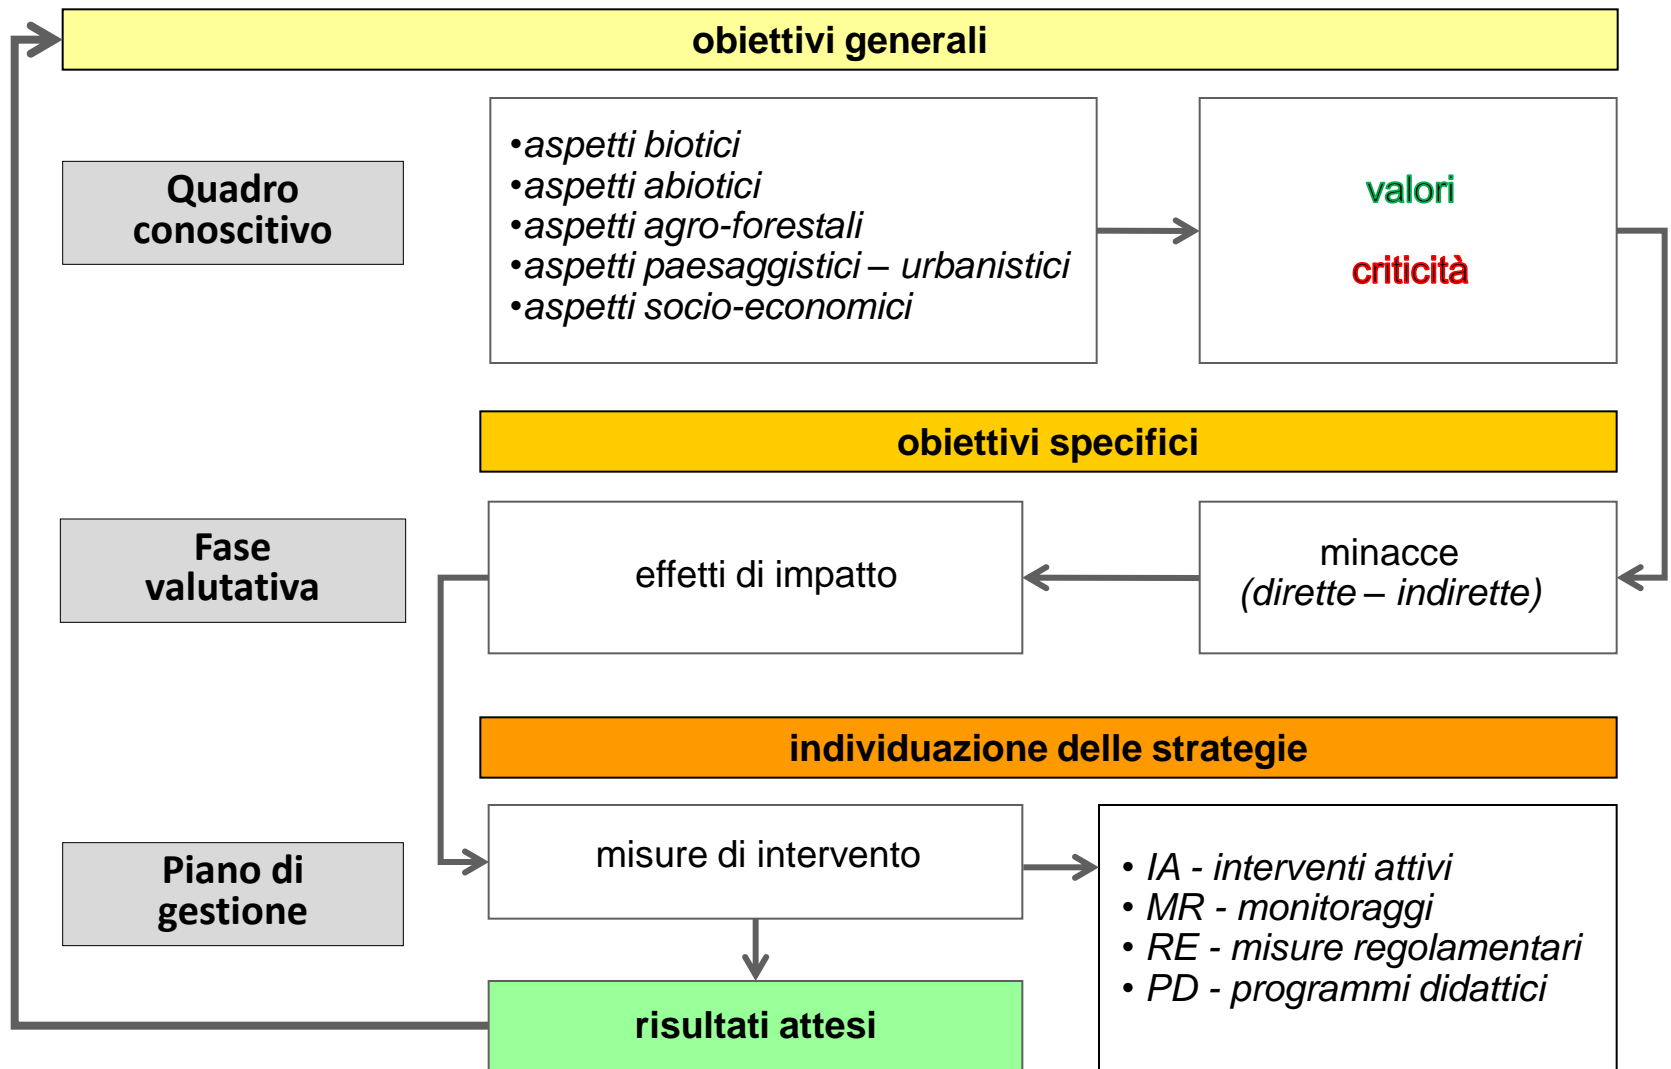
obiettivi generali

Quadro conoscitivo

•aspetti biotici
•aspetti abiotici
•aspetti agro-forestali
•aspetti paesaggistici – urbanistici
•aspetti socio-economici

valori

criticità

obiettivi specifici

Fase valutativa

effetti di impatto

minacce
(dirette – indirette)

individuazione delle strategie

Piano di gestione

misure di intervento

• IA - interventi attivi
• MR - monitoraggi
• RE - misure regolamentari
• PD - programmi didattici

risultati attesi